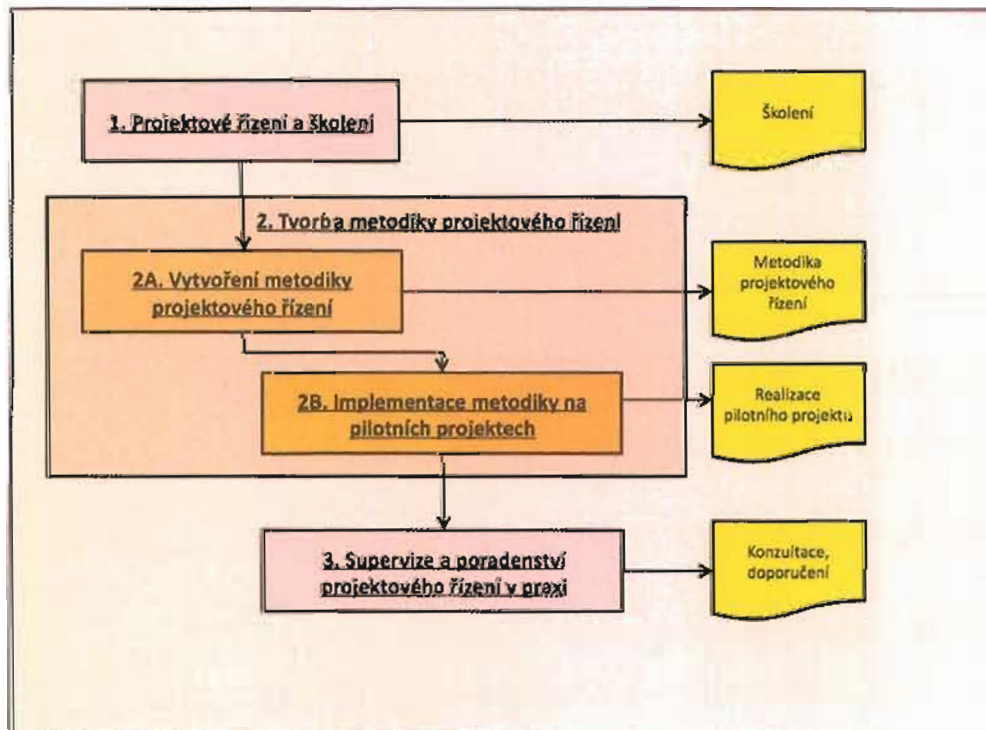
1. Projektové řízení a školení

Školení

2. Tvorba metodiky projektového řízení

2A. Vytvoření metodiky projektového řízení

Metodika projektového řízení

2B. Implementace metodiky na pilotních projektech

Realizace pilotního projektu

3. Supervize a poradenství projektového řízení v praxi

Konzultace, doporučení